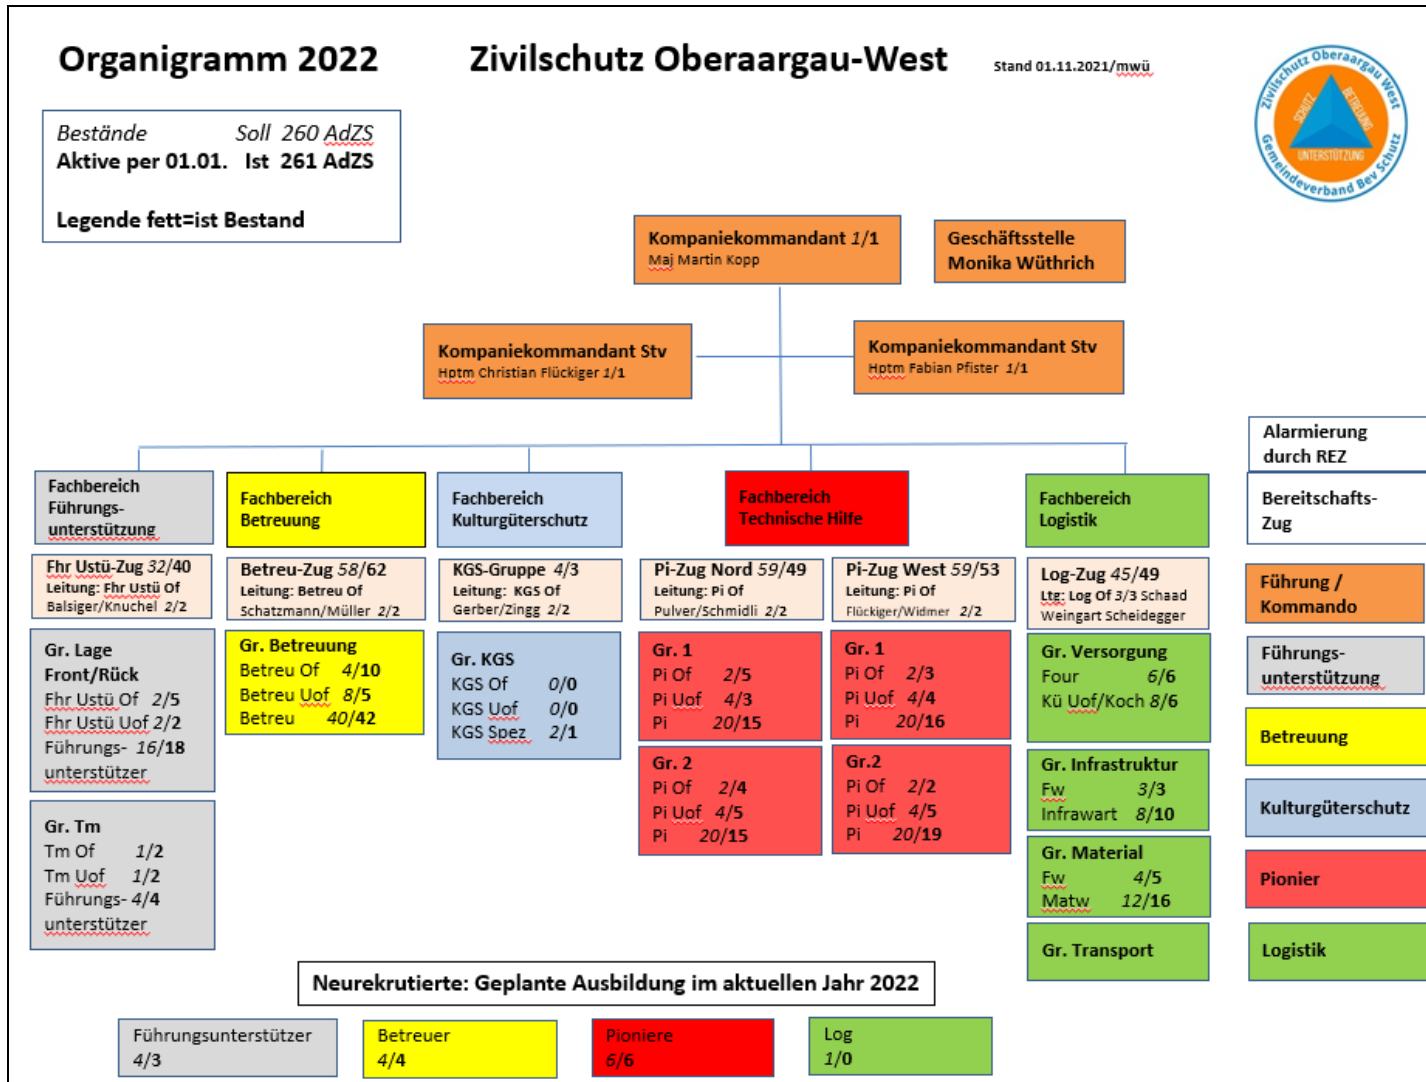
Organigramm 2022

Zivilschutz Oberaargau-West

Stand 01.11.2021/mwü

Zivilschutz Oberaargau West
SCHUTZ BETREUUNG UNTERSTÜTZUNG
Gemeindeverband Bev Schutz

Bestände Soll 260 AdZS
Aktive per 01.01. Ist 261 AdZS

Legende fett=ist Bestand

Kompaniekommandant 1/1
Maj Martin Kopp

Geschäftsstelle
Monika Wüthrich

Kompaniekommandant Stv
Hptm Christian Flückiger 1/1

Kompaniekommandant Stv
Hptm Fabian Pfister 1/1

Fachbereich Führungsunterstützung

Fachbereich Betreuung

Fachbereich Kulturgüterschutz

Fachbereich Technische Hilfe

Fachbereich Logistik

Fhr Ustü-Zug 32/40
Leitung: Fhr Ustü Of
Balsiger/Knuchel 2/2

Betreu-Zug 58/62
Leitung: Betreu Of
Schatzmann/Müller 2/2

KGS-Gruppe 4/3
Leitung: KGS Of
Gerber/Zingg 2/2

Pi-Zug Nord 59/49
Leitung: Pi Of
Pulver/Schmidli 2/2

Pi-Zug West 59/53
Leitung: Pi Of
Flückiger/Widmer 2/2

Log-Zug 45/49
Ltg: Log Of 3/3 Schaad
Weingart Scheidegger

Gr. Lage
Front/Rück
Fhr Ustü Of 2/5
Fhr Ustü Uof 2/2
Führungs- 16/18
unterstützer

Gr. Betreuung
Betreu Of 4/10
Betreu Uof 8/5
Betreu 40/42

Gr. KGS
KGS Of 0/0
KGS Uof 0/0
KGS Spez 2/1

Gr. 1
Pi Of 2/5
Pi Uof 4/3
Pi 20/15

Gr. 1
Pi Of 2/3
Pi Uof 4/4
Pi 20/16

Gr. Versorgung
Four 6/6
Kü Uof/Koch 8/6

Gr. 2
Pi Of 2/4
Pi Uof 4/5
Pi 20/15

Gr.2
Pi Of 2/2
Pi Uof 4/5
Pi 20/19

Gr. Infrastruktur
Fw 3/3
Infrawart 8/10

Gr. Tm
Tm Of 1/2
Tm Uof 1/2
Führungs- 4/4
unterstützer

Gr. Material
Fw 4/5
Matw 12/16

Gr. Transport

Alarmierung durch REZ

Bereitschafts-Zug

Führung / Kommando

Führungs-unterstützung

Betreuung

Kulturgüterschutz

Pionier

Logistik

Neurekrutierte: Geplante Ausbildung im aktuellen Jahr 2022

Führungsunterstützer
4/3

Betreuer
4/4

Pioniere
6/6

Log
1/0